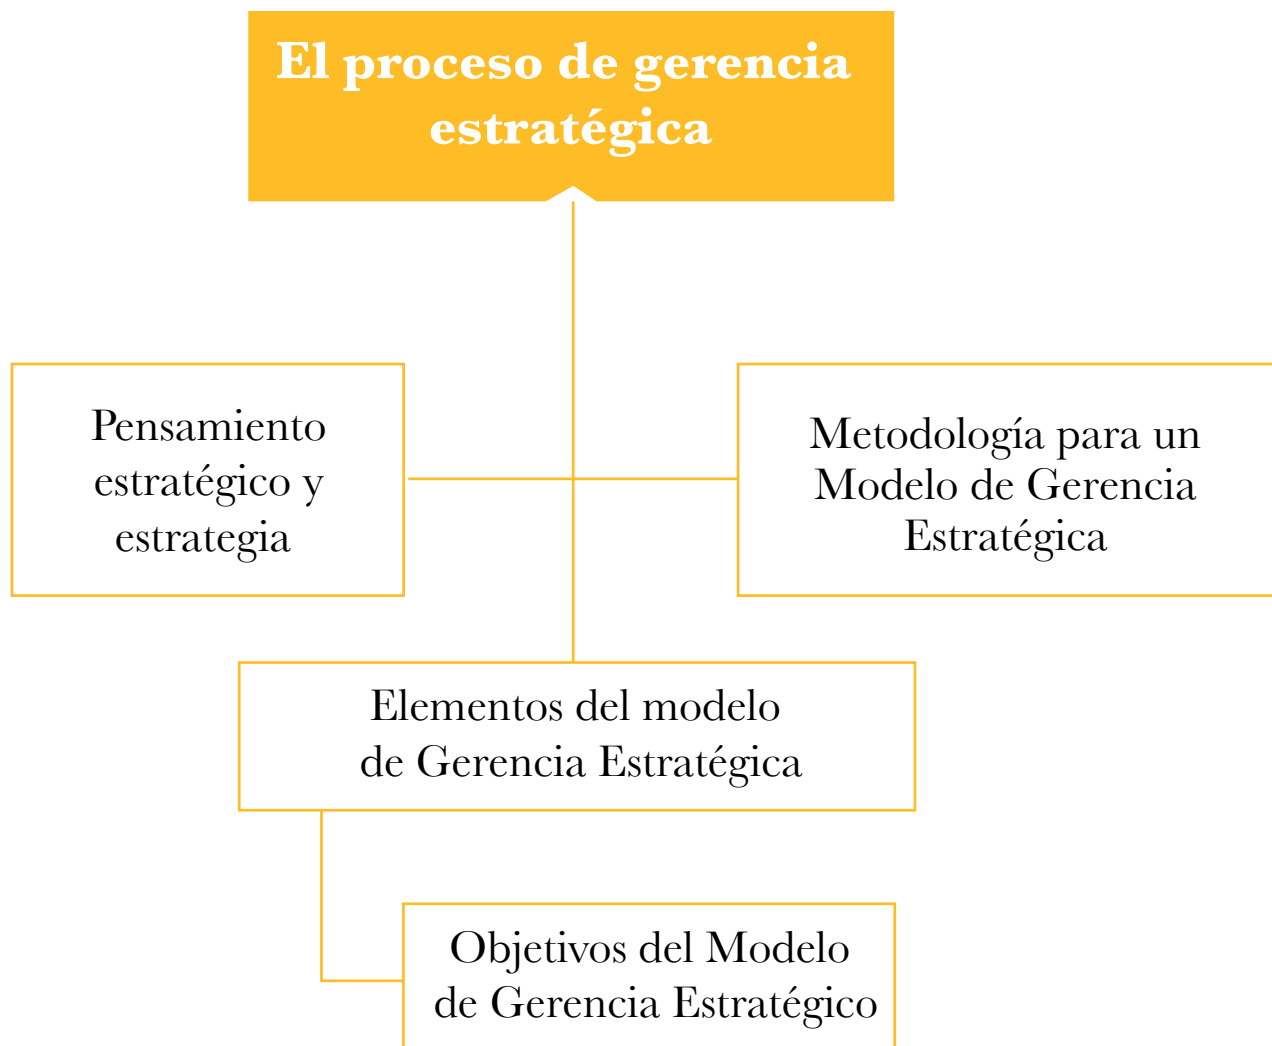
El proceso de gerencia estratégica

Pensamiento estratégico y estrategia

Metodología para un Modelo de Gerencia Estratégica

Elementos del modelo de Gerencia Estratégica

Objetivos del Modelo de Gerencia Estratégico